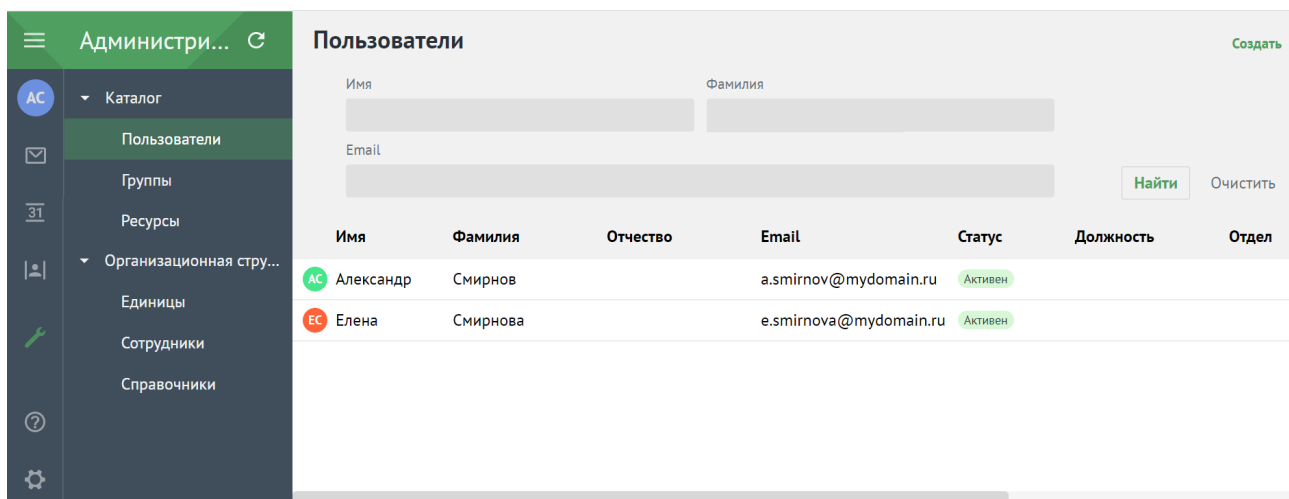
Администри...

AC

31

Каталог

Пользователи

Группы

Ресурсы

Организационная стру...

Единицы

Сотрудники

Справочники

Пользователи

Создать

Имя

Фамилия

Email

Найти

Очистить

| Имя | Фамилия | Отчество | Email | Статус | Должность | Отдел |
|---|---|---|---|---|---|---|
| AC Александр | Смирнов | | a.smirnov@mydomain.ru | Активен | | |
| EC Елена | Смирнова | | e.smirnova@mydomain.ru | Активен | | |